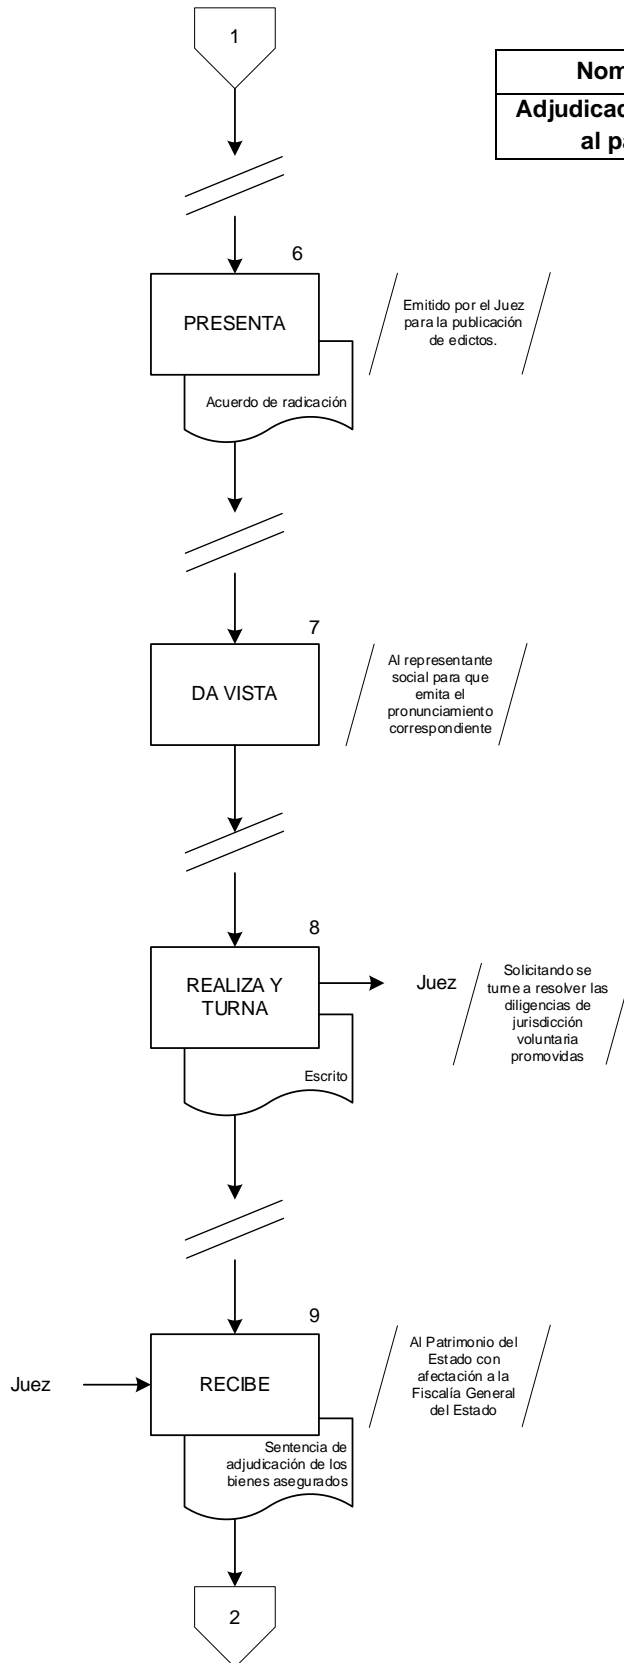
1

Nom

Adjudicac

al pa

6

PRESENTA

Acuerdo de radicación

Emitido por el Juez para la publicación de edictos.

7

DA VISTA

Al representante social para que emita el pronunciamiento correspondiente

8

REALIZA Y TURNA

Escrito

Juez

Solicitando se turne a resolver las diligencias de jurisdicción voluntaria promovidas

9

Juez

RECIBE

Sentencia de adjudicación de los bienes asegurados

Al Patrimonio del Estado con afectación a la Fiscalía General del Estado

2